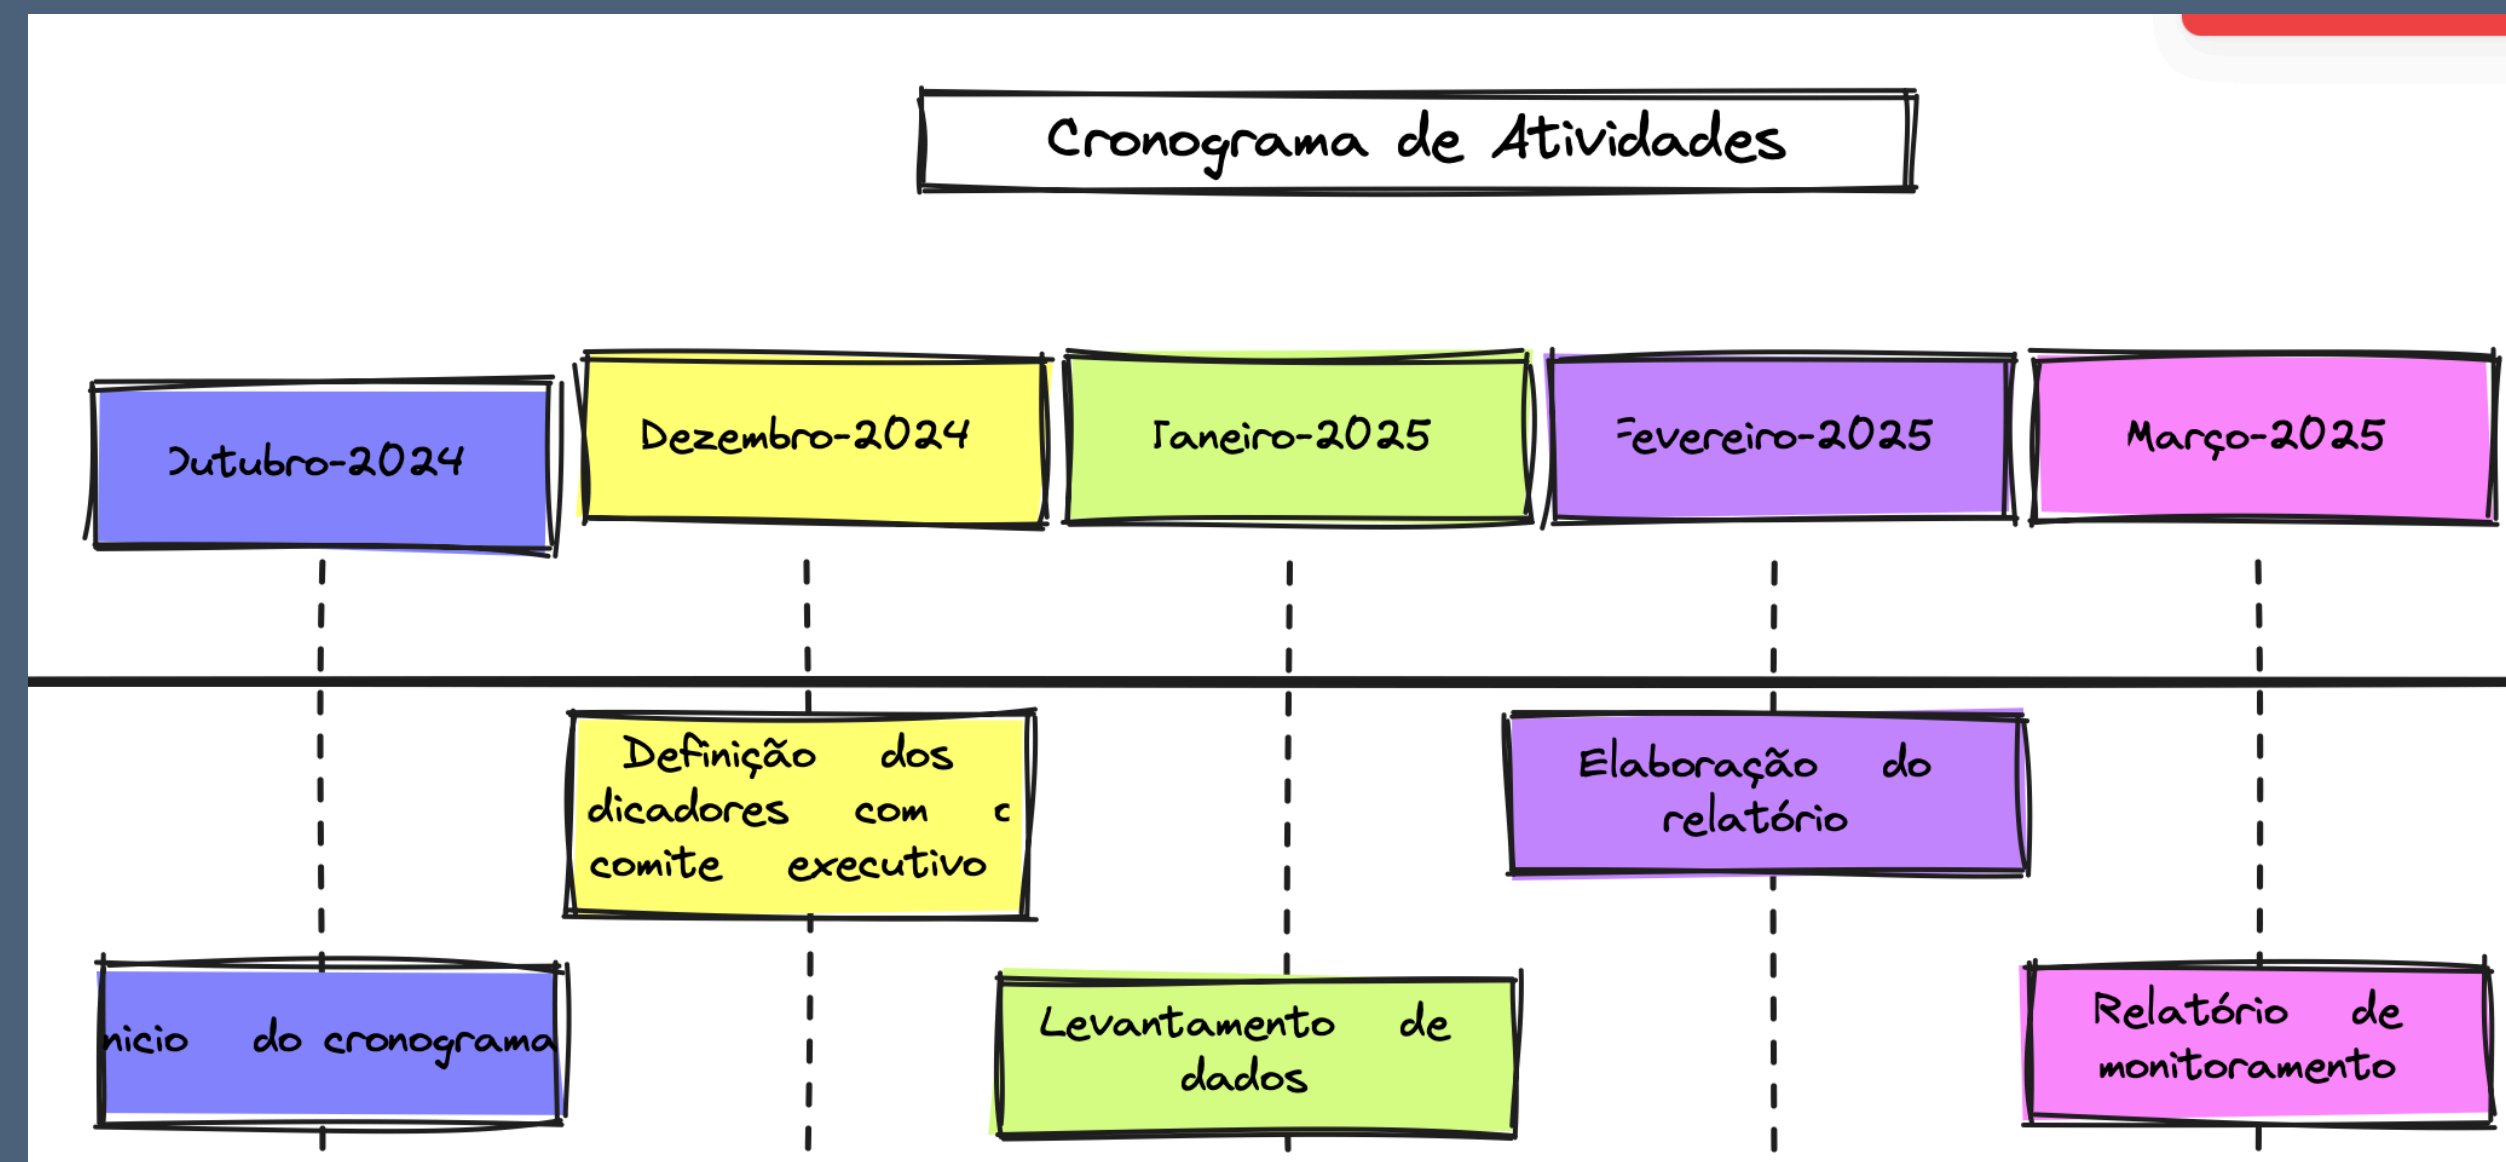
Cronograma de Atividades

Outubro-2024

Dezembro-2024

Janeiro-2025

Fevereiro-2025

Março-2025

Definição dos dicadores com c comite executivo

Elaboração do relatório

nicio do cronograma

Levantamento de dados

Relatório de monitoramento